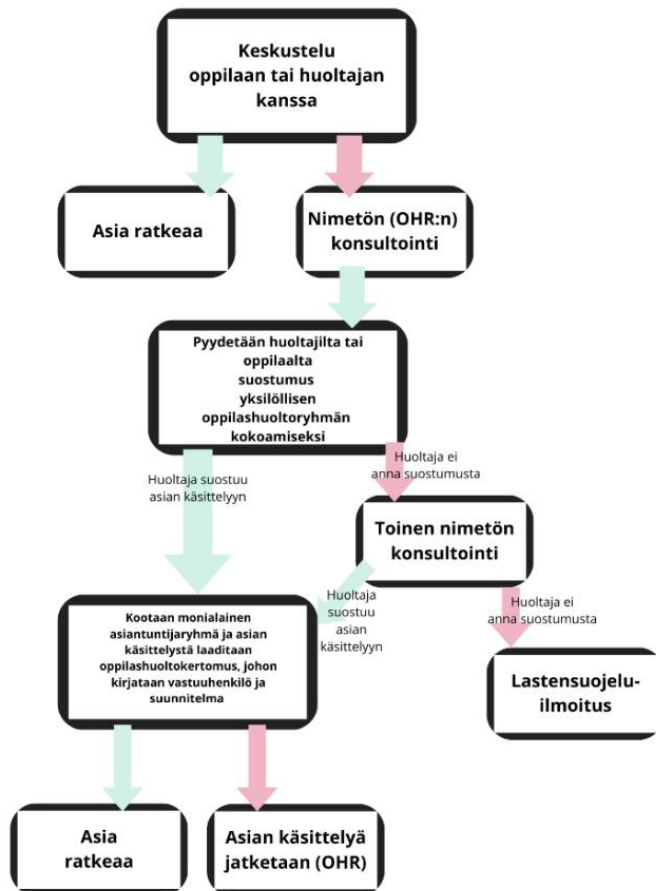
Keskustelu oppilaan tai huoltajan kanssa

Asia ratkeaa

Nimetön (OHR:n) konsultointi

Pyydetään huoltajilta tai oppilaalta suostumus yksilöllisen oppilashuoltoryhmän kokoamiseksi

Huoltaja suostuu asian käsittelyyn

Huoltaja ei anna suostumusta

Toinen nimetön konsultointi

Huoltaja suostuu asian käsittelyyn

Huoltaja ei anna suostumusta

Kootaan monialainen asiantuntijaryhmä ja asian käsittelystä laaditaan oppilashuoltokertomus, johon kirjataan vastuuhenkilö ja suunnitelma

Lastensuojeluilmoitus

Asia ratkeaa

Asian käsittelyä jatketaan (OHR)